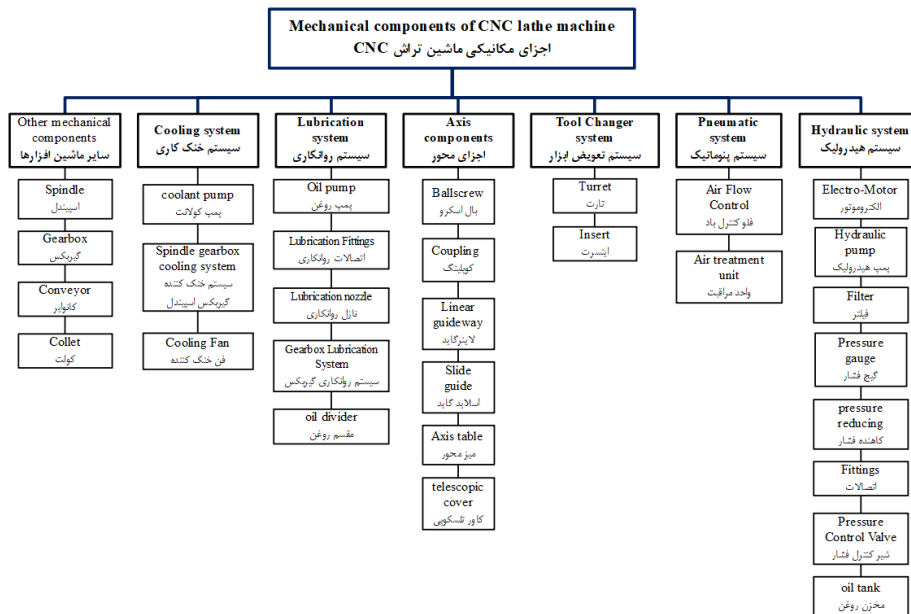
Mechanical components of CNC lathe machine
اجزای مکانیکی ماشین تراش CNC

Other mechanical components
سایر ماشین افزارها

Spindle
اسپیندل

Gearbox
گیربکس

Conveyor
کانوایر

Collet
کولت

Cooling system
سیستم خنک کاری

coolant pump
پمپ کولانت

Spindle gearbox cooling system
سیستم خنک کننده گیربکس اسپیندل

Cooling Fan
فن خنک کننده

Lubrication system
سیستم روانکاری

Oil pump
پمپ روغن

Lubrication Fittings
اتصالات روانکاری

Lubrication nozzle
نازل روانکاری

Gearbox Lubrication System
سیستم روانکاری گیربکس

oil divider
مقسم روغن

Axis components
اجزای محور

Ballscrew
بال اسکرو

Coupling
کوپلینگ

Linear guideway
لاینر گاید

Slide guide
اسلاید گاید

Axis table
میز محور

telescopic cover
کاور تلسکوپی

Tool Changer system
سیستم تعویض ابزار

Turret
تارت

Insert
اینسرت

Pneumatic system
سیستم پنوماتیک

Air Flow Control
فلو کنترل باد

Air treatment unit
واحد مراقبت

Hydraulic system
سیستم هیدرولیک

Electro-Motor
الکتروموتور

Hydraulic pump
پمپ هیدرولیک

Filter
فیلتر

Pressure gauge
گیج فشار

pressure reducing
کاهنده فشار

Fittings
اتصالات

Pressure Control Valve
شیر کنترل فشار

oil tank
مخزن روغن